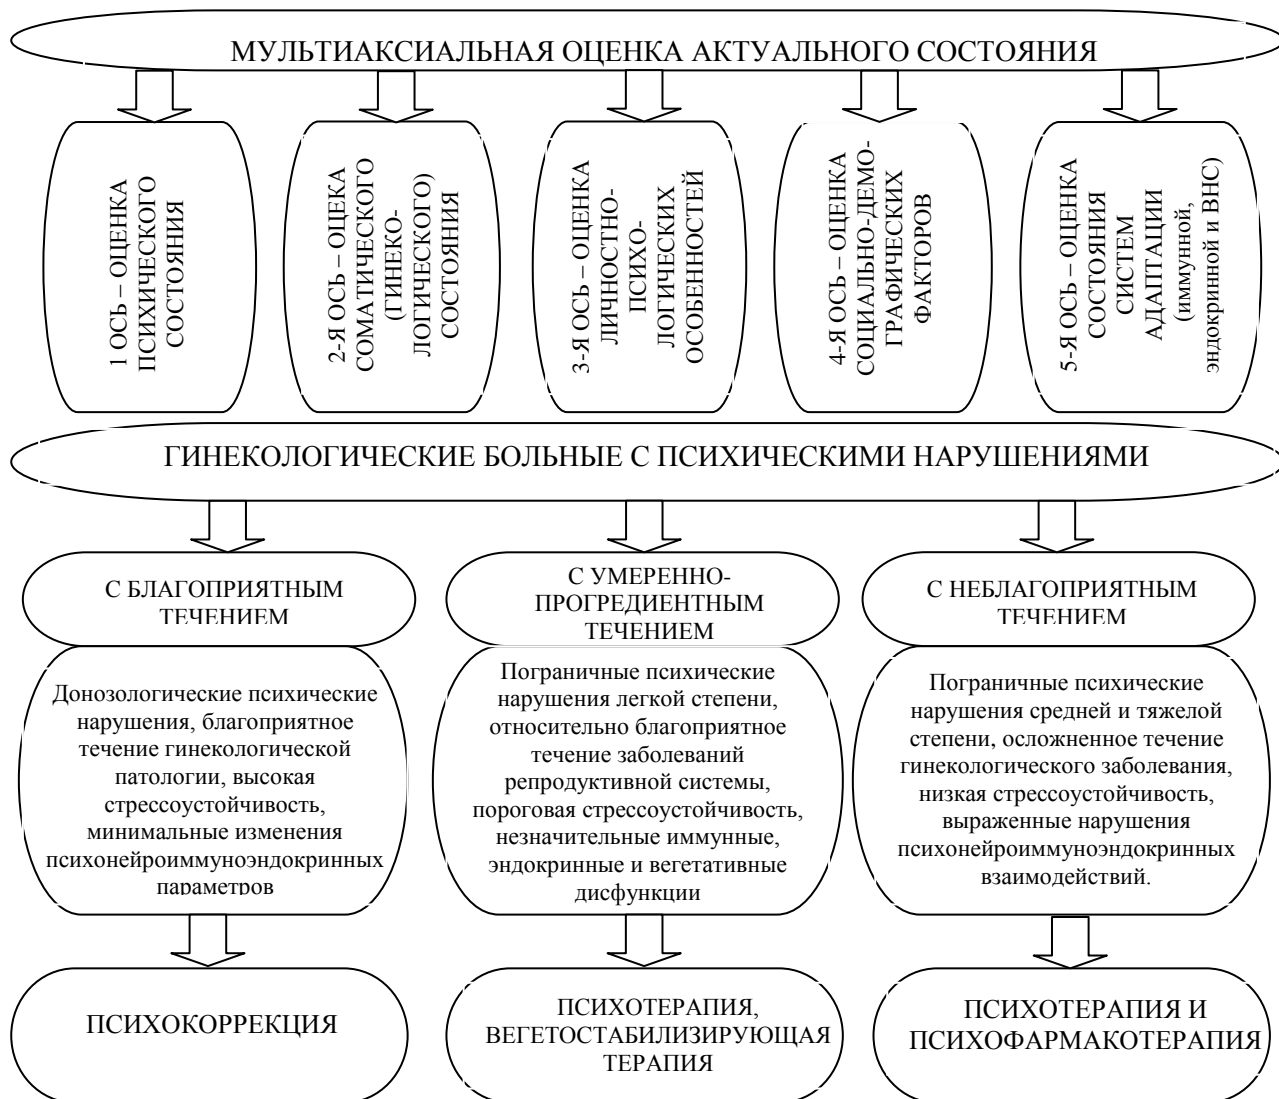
МУЛЬТИАКСИАЛЬНАЯ ОЦЕНКА АКТУАЛЬНОГО СОСТОЯНИЯ

1 ОСЬ – ОЦЕНКА ПСИХИЧЕСКОГО СОСТОЯНИЯ

2-Я ОСЬ – ОЦЕКА СОМАТИЧЕСКОГО (ГИНЕКОЛОГИЧЕСКОГО) СОСТОЯНИЯ

3-Я ОСЬ – ОЦЕНКА ЛИЧНОСТНО-ПСИХОЛОГИЧЕСКИХ ОСОБЕННОСТЕЙ

4-Я ОСЬ – ОЦЕНКА СОЦИАЛЬНО-ДЕМОГРАФИЧЕСКИХ ФАКТОРОВ

5-Я ОСЬ – ОЦЕНКА СОСТОЯНИЯ СИСТЕМ АДАПТАЦИИ (иммунной, эндокринной и ВНС)

ГИНЕКОЛОГИЧЕСКИЕ БОЛЬНЫЕ С ПСИХИЧЕСКИМИ НАРУШЕНИЯМИ

С БЛАГОПРИЯТНЫМ ТЕЧЕНИЕМ

С УМЕРЕННО-ПРОГРЕДИЕНТНЫМ ТЕЧЕНИЕМ

С НЕБЛАГОПРИЯТНЫМ ТЕЧЕНИЕМ

Донозологические психические нарушения, благоприятное течение гинекологической патологии, высокая стрессоустойчивость, минимальные изменения психонейроиммуноэндокринных параметров

Пограничные психические нарушения легкой степени, относительно благоприятное течение заболеваний репродуктивной системы, пороговая стрессоустойчивость, незначительные иммунные, эндокринные и вегетативные дисфункции

Пограничные психические нарушения средней и тяжелой степени, осложненное течение гинекологического заболевания, низкая стрессоустойчивость, выраженные нарушения психонейроиммуноэндокринных взаимодействий.

ПСИХОКОРРЕКЦИЯ

ПСИХОТЕРАПИЯ, ВЕГЕТОСТАБИЛИЗИРУЮЩАЯ ТЕРАПИЯ

ПСИХОТЕРАПИЯ И ПСИХОФАРМАКОТЕРАПИЯ